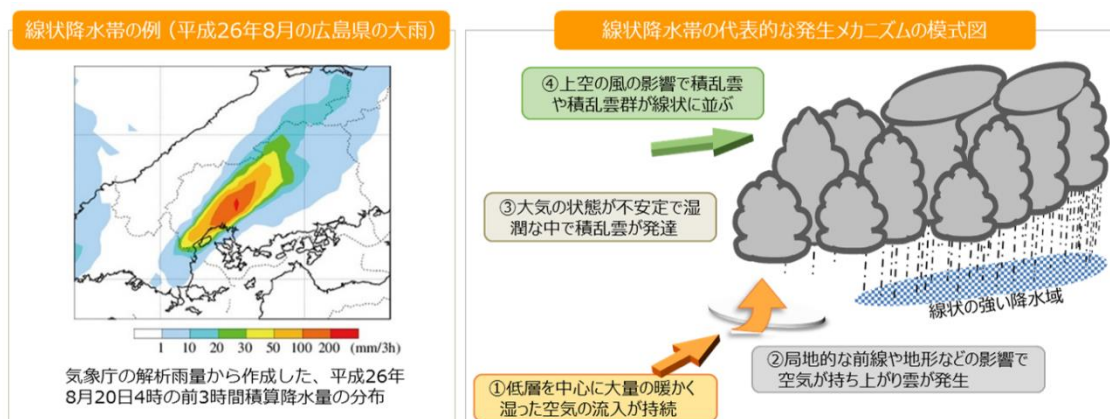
線状降水帯の例（平成26年8月の広島県の大雨）

1　10　20　30　50　100　200　(mm/3h)

気象庁の解析雨量から作成した、平成26年8月20日4時の前3時間積算降水量の分布

線状降水帯の代表的な発生メカニズムの模式図

④上空の風の影響で積乱雲や積乱雲群が線状に並ぶ

③大気の状態が不安定で湿潤な中で積乱雲が発達

線状の強い降水域

②局地的な前線や地形などの影響で空気が持ち上がり雲が発生

①低層を中心に大量の暖かく湿った空気の流入が持続